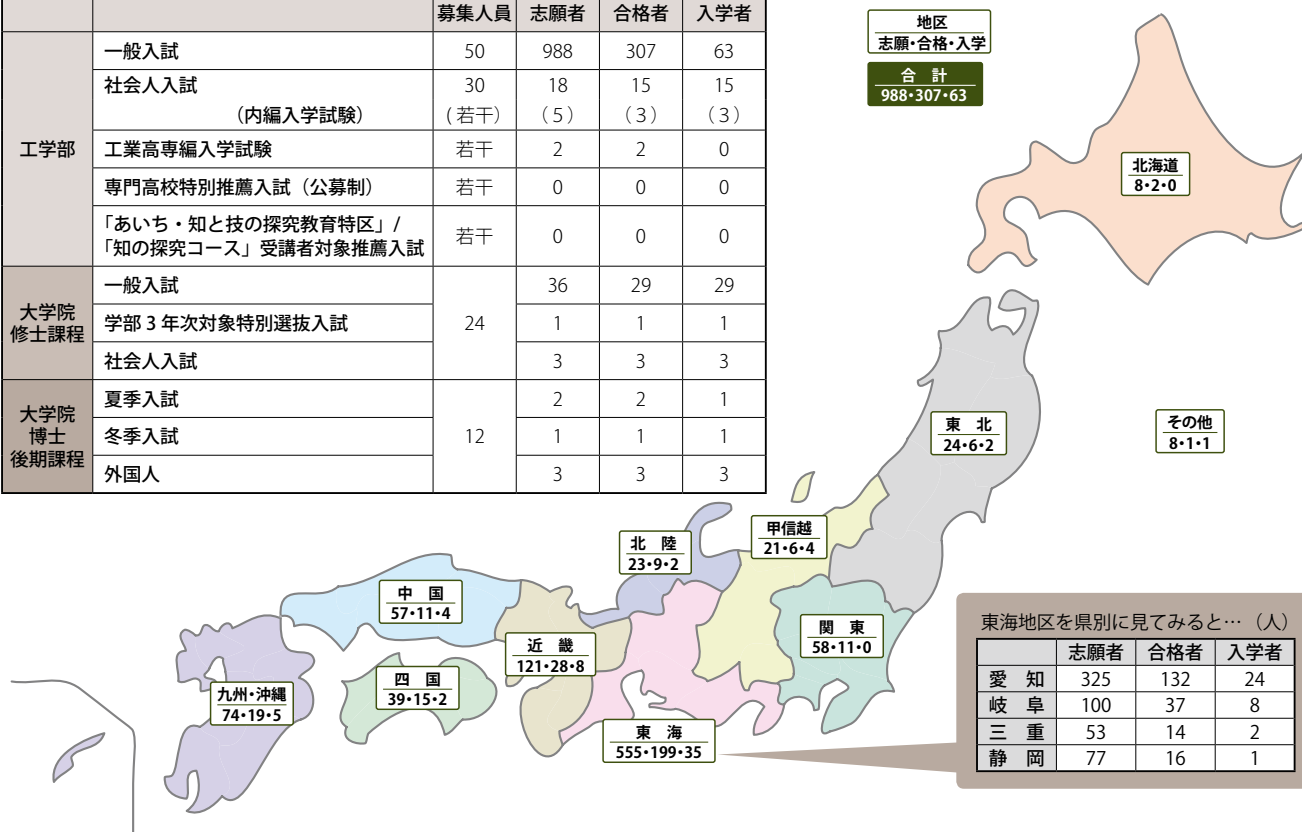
| | | 募集人員 | 志願者 | 合格者 | 入学者 |
|---|---|---|---|---|---|
| 工学部 | 一般入試 | 50 | 988 | 307 | 63 |
| | 社会人入試（内編入学試験） | 30（若干） | 18（5） | 15（3） | 15（3） |
| | 工業高専編入学試験 | 若干 | 2 | 2 | 0 |
| | 専門高校特別推薦入試（公募制） | 若干 | 0 | 0 | 0 |
| | 「あいち・知と技の探究教育特区」/「知の探究コース」受講者対象推薦入試 | 若干 | 0 | 0 | 0 |
| 大学院修士課程 | 一般入試 | 24 | 36 | 29 | 29 |
| | 学部 3 年次対象特別選抜入試 | | 1 | 1 | 1 |
| | 社会人入試 | | 3 | 3 | 3 |
| 大学院博士後期課程 | 夏季入試 | 12 | 2 | 2 | 1 |
| | 冬季入試 | | 1 | 1 | 1 |
| | 外国人 | | 3 | 3 | 3 |

地区
志願・合格・入学

合 計
988•307•63

北海道
8•2•0

東 北
24•6•2

その他
8•1•1

甲信越
21•6•4

北 陸
23•9•2

関 東
58•11•0

中 国
57•11•4

近 畿
121•28•8

四 国
39•15•2

九州・沖縄
74•19•5

東 海
555•199•35

東海地区を県別に見てみると…（人）

| | 志願者 | 合格者 | 入学者 |
|---|---|---|---|
| 愛 知 | 325 | 132 | 24 |
| 岐 阜 | 100 | 37 | 8 |
| 三 重 | 53 | 14 | 2 |
| 静 岡 | 77 | 16 | 1 |